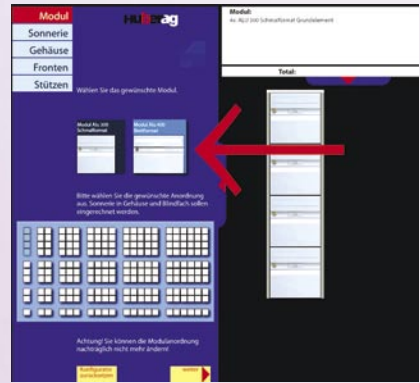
Modul
Sonnerie
Gehäuse
Fronten
Stützen

HUBag

Wählen Sie das gewünschte Modul.

Modul Nr. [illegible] Schmalformat
Modul Nr. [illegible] Breitformat

Bitte wählen Sie die gewünschte Anordnung aus. Sonnerie in Gehäuse und Blindfach sollen eingerechnet worden.

Achtung! Sie können die Modulanordnung nachträglich nicht mehr ändern!

Konfiguration zurücksetzen
weiter

Modul:
4x. NLU Unit Schmalformat Grundelement

Total: